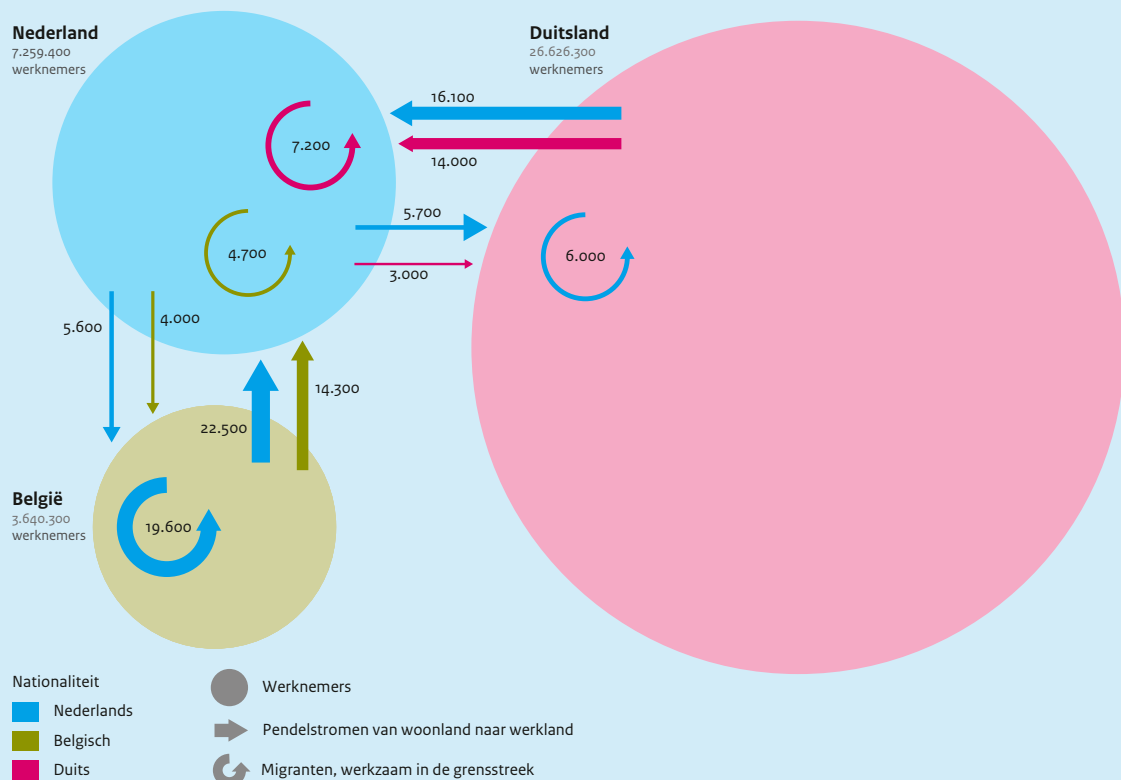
Nederland
7.259.400
werknemers

Duitsland
26.626.300
werknemers

16.100
7.200
14.000
5.700
4.700
6.000
3.000
5.600
4.000
14.300
22.500

België
3.640.300
werknemers

19.600

Nationaliteit
Nederlands
Belgisch
Duits

Werknemers
Pendelstromen van woonland naar werkland
Migranten, werkzaam in de grensstreek